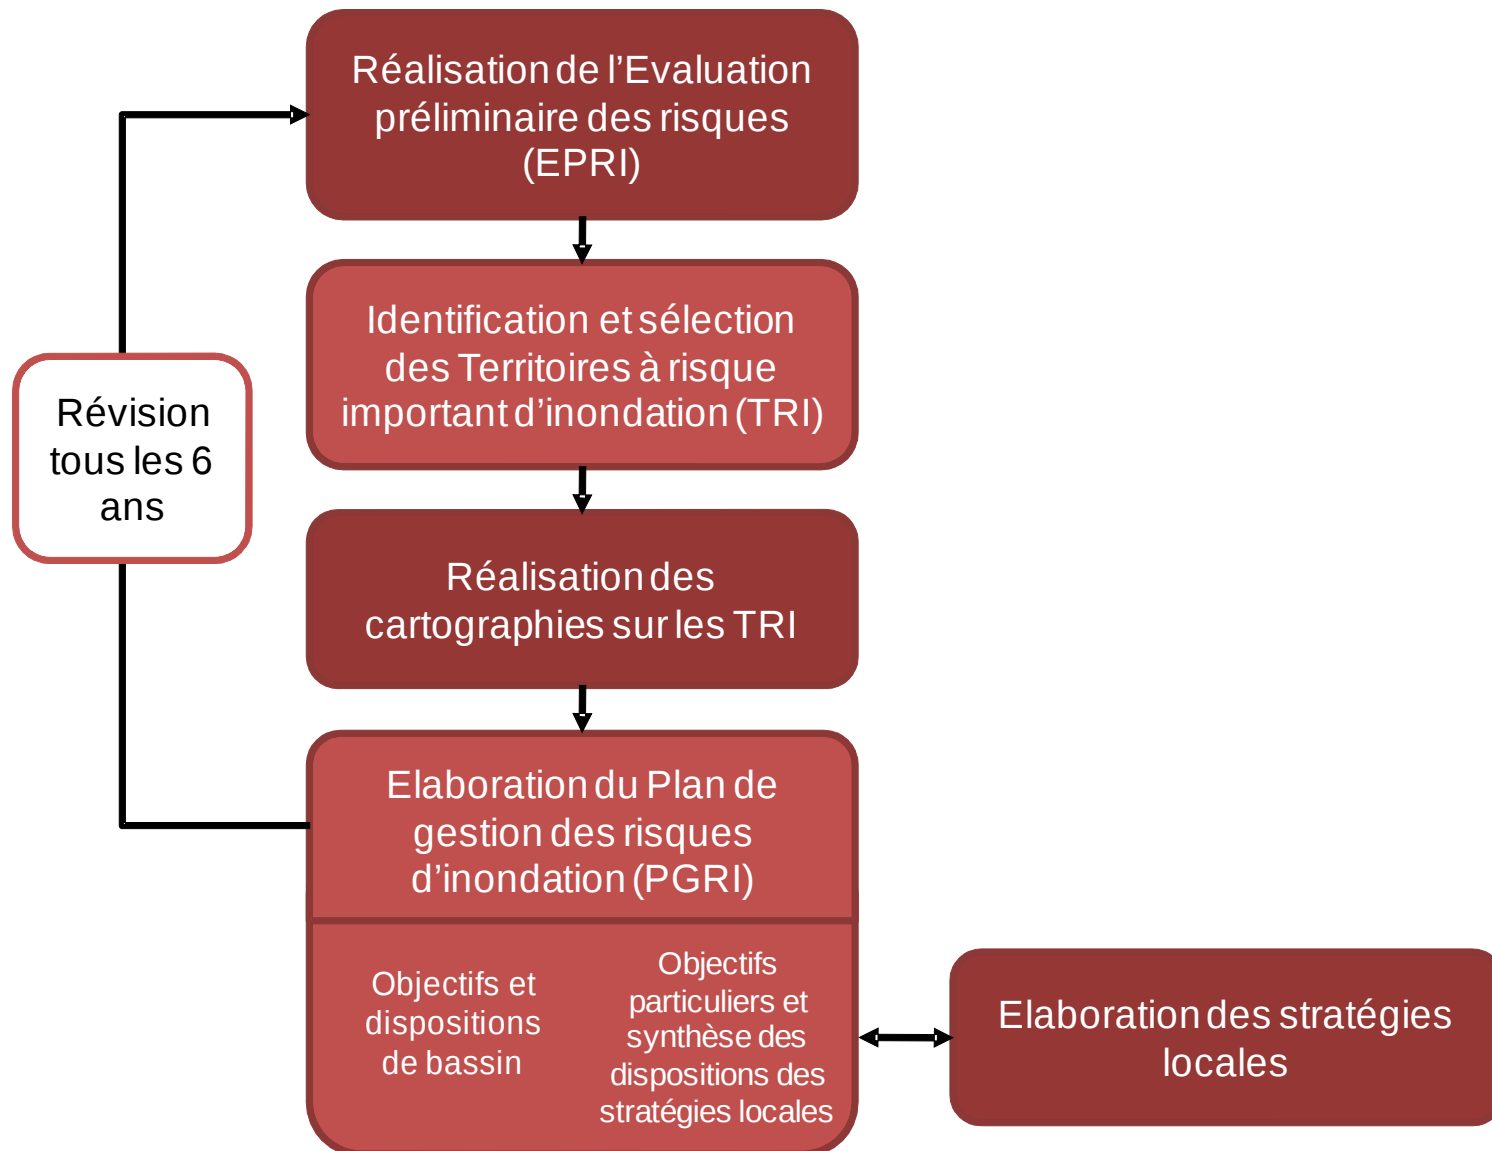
Réalisation de l’Evaluation préliminaire des risques (EPRI)

Identification et sélection des Territoires à risque important d’inondation (TRI)

Réalisation des cartographies sur les TRI

Elaboration du Plan de gestion des risques d’inondation (PGRI)

Objectifs et dispositions de bassin

Objectifs particuliers et synthèse des dispositions des stratégies locales

Révision tous les 6 ans

Elaboration des stratégies locales